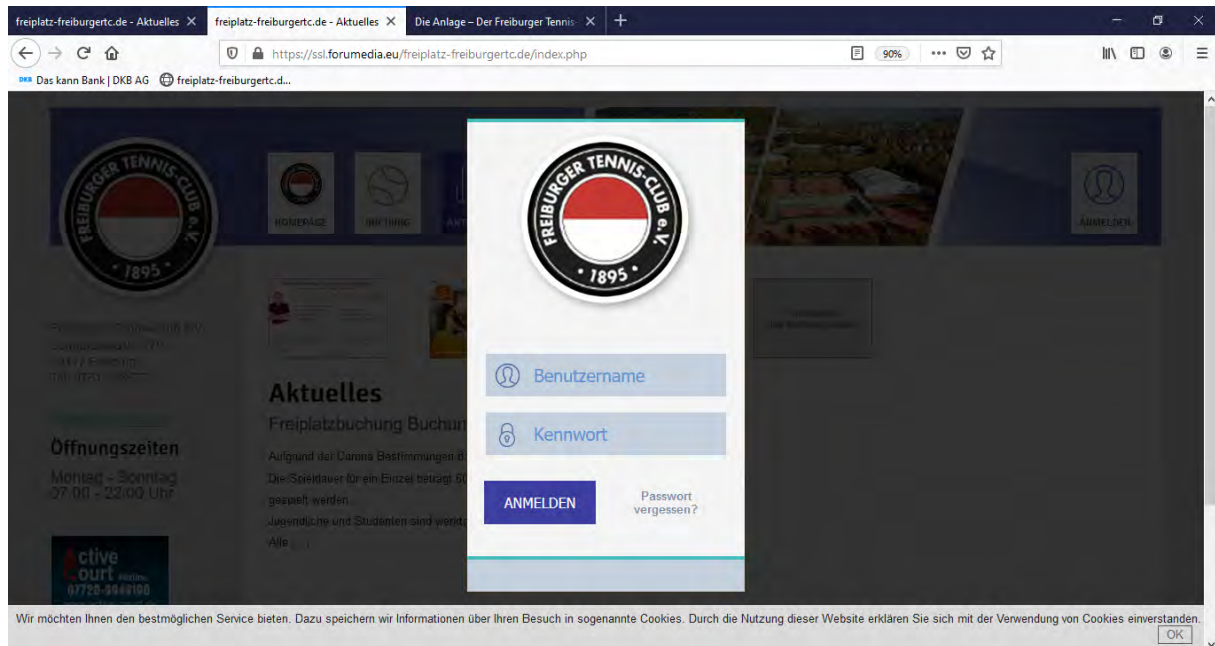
freiplatz-freiburgertc.de - Aktuelles ×
freiplatz-freiburgertc.de - Aktuelles ×
Die Anlage – Der Freiburger Tennis ×
+

https://ssl.forumedia.eu/freiplatz-freiburgertc.de/index.php
90%

DKB Das kann Bank | DKB AG
freiplatz-freiburgertc.d...

FREIBURGER TENNIS-CLUB e.V. 1895

HOMEPAGE
BUCHUNG
ANMELDEN

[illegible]

Aktuelles
Freiplatzbuchung Buchun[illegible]
Aufgrund der Corona Bestimmungen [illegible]
Die Spieldauer für ein Einzel beträgt 60 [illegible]
gezahlt werden.
Jugendliche und Studenten sind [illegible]
Alle [...]

Öffnungszeiten
Montag - Sonntag
07:00 - 22:00 Uhr

active court

FREIBURGER TENNIS-CLUB e.V. 1895

Benutzername
Kennwort
ANMELDEN
Passwort vergessen?

Wir möchten Ihnen den bestmöglichen Service bieten. Dazu speichern wir Informationen über Ihren Besuch in sogenannte Cookies. Durch die Nutzung dieser Website erklären Sie sich mit der Verwendung von Cookies einverstanden.
OK